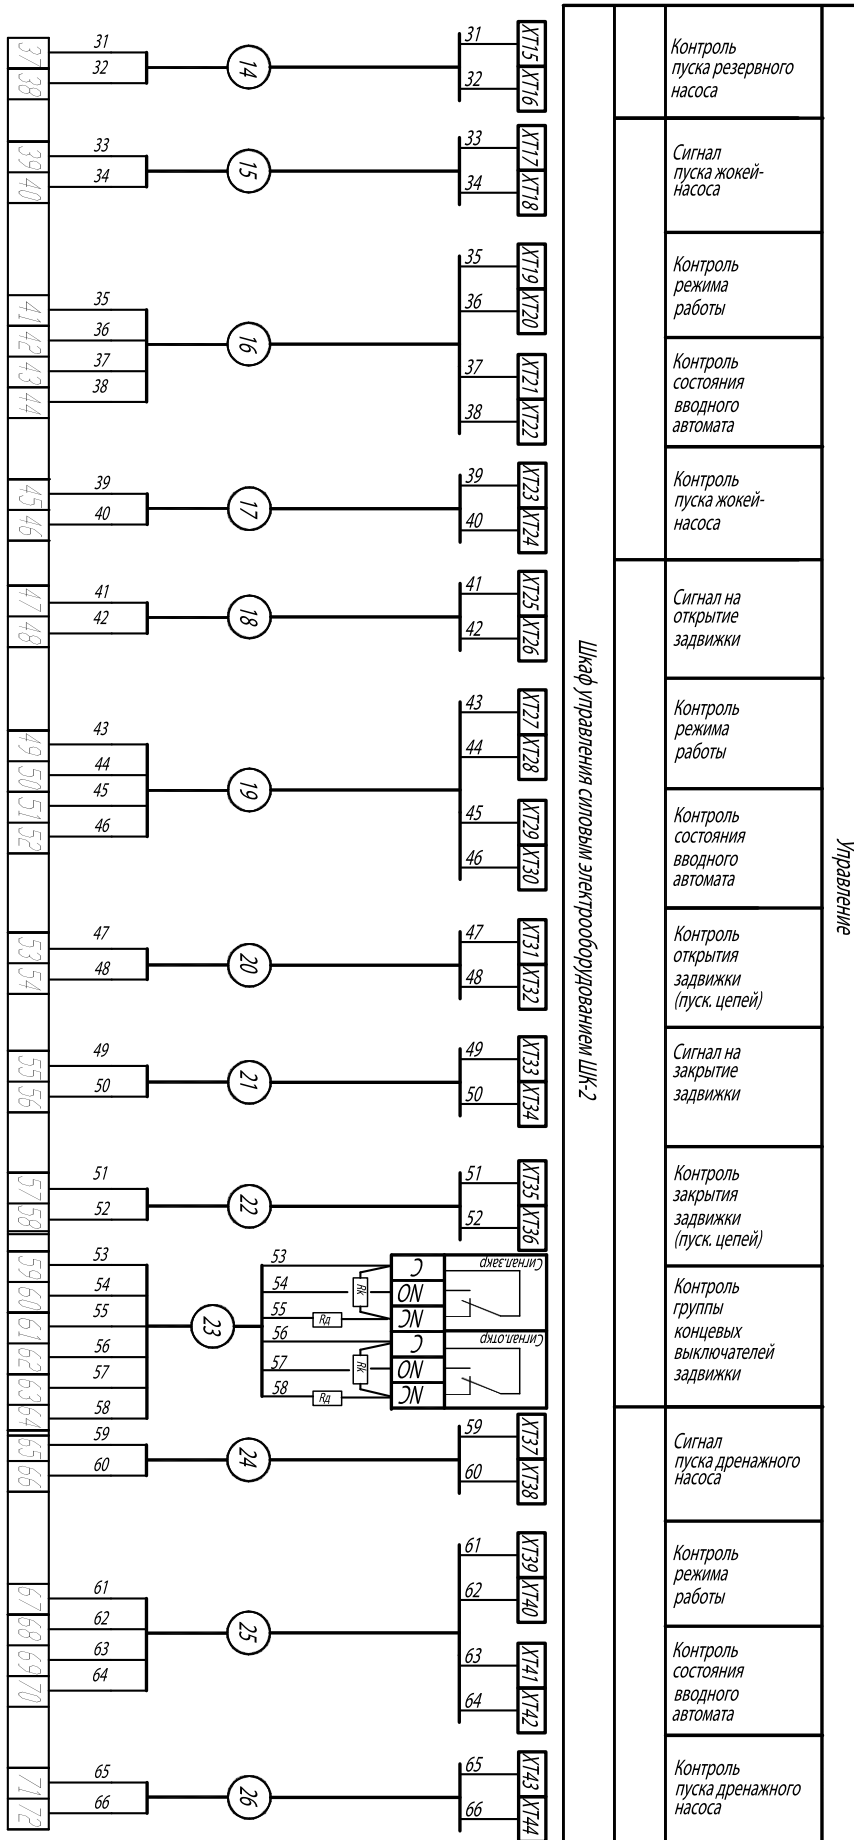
37
38
31
32
14
31
32
XT15
XT16
Контроль пуска резервного насоса

39
40
33
34
15
33
34
XT17
XT18
Сигнал пуска жокей-насоса

41
42
43
44
35
36
37
38
16
35
36
37
38
XT19
XT20
XT21
XT22
Контроль режима работы
Контроль состояния вводного автомата

45
46
39
40
17
39
40
XT23
XT24
Контроль пуска жокей-насоса

47
48
41
42
18
41
42
XT25
XT26
Сигнал на открытие задвижки

49
50
51
52
43
44
45
46
19
43
44
45
46
XT27
XT28
XT29
XT30
Контроль режима работы
Контроль состояния вводного автомата

53
54
47
48
20
47
48
XT31
XT32
Контроль открытия задвижки (пуск. цепей)

55
56
49
50
21
49
50
XT33
XT34
Сигнал на закрытие задвижки

57
58
51
52
22
51
52
XT35
XT36
Контроль закрытия задвижки (пуск. цепей)

59
60
61
62
63
64
53
54
55
56
57
58
23
53
54
55
56
57
58
Rk
Rд
Rk
Rд
C
NO
NC
C
NO
NC
Сигнал.закр
Сигнал.откр
Контроль группы концевых выключателей задвижки

65
66
59
60
24
59
60
XT37
XT38
Сигнал пуска дренажного насоса

67
68
69
70
61
62
63
64
25
61
62
63
64
XT39
XT40
XT41
XT42
Контроль режима работы
Контроль состояния вводного автомата

71
72
65
66
26
65
66
XT43
XT44
Контроль пуска дренажного насоса

Шкаф управления силовым электрооборудованием ШК-2

Управление